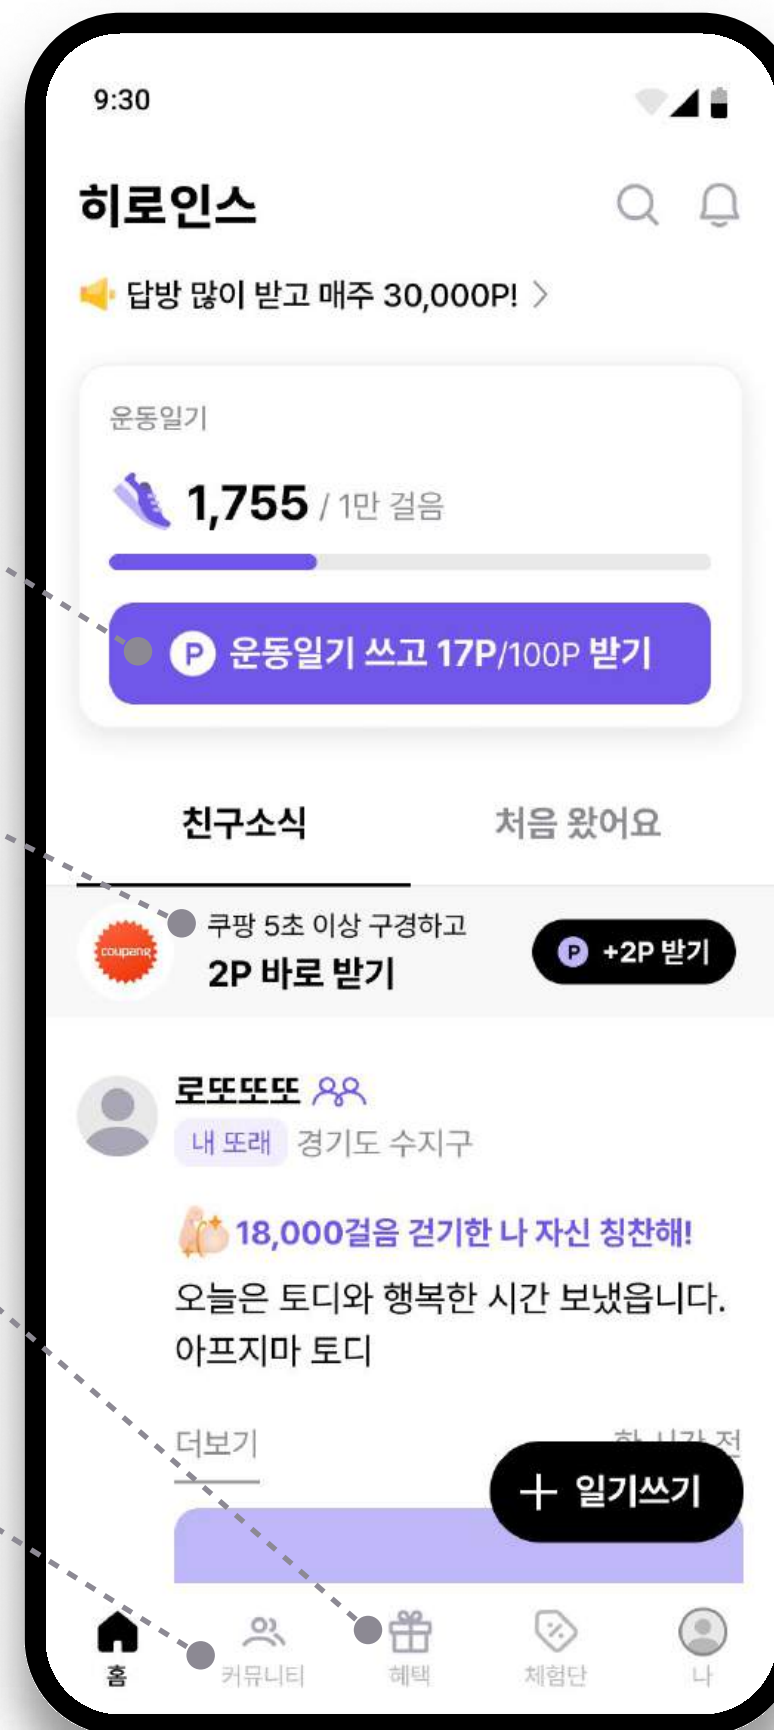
9:30

히로인스

답방 많이 받고 매주 30,000P! >

운동일기

1,755 / 1만 걸음

P 운동일기 쓰고 17P/100P 받기

친구소식

처음 왔어요

coupang

쿠팡 5초 이상 구경하고
2P 바로 받기

P +2P 받기

로또또또

내 또래 경기도 수지구

18,000걸음 걷기한 나 자신 칭찬해!

오늘은 토디와 행복한 시간 보냈읍니다. 아프지마 토디

더보기

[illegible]

+ 일기쓰기

홈

커뮤니티

혜택

체험단

나